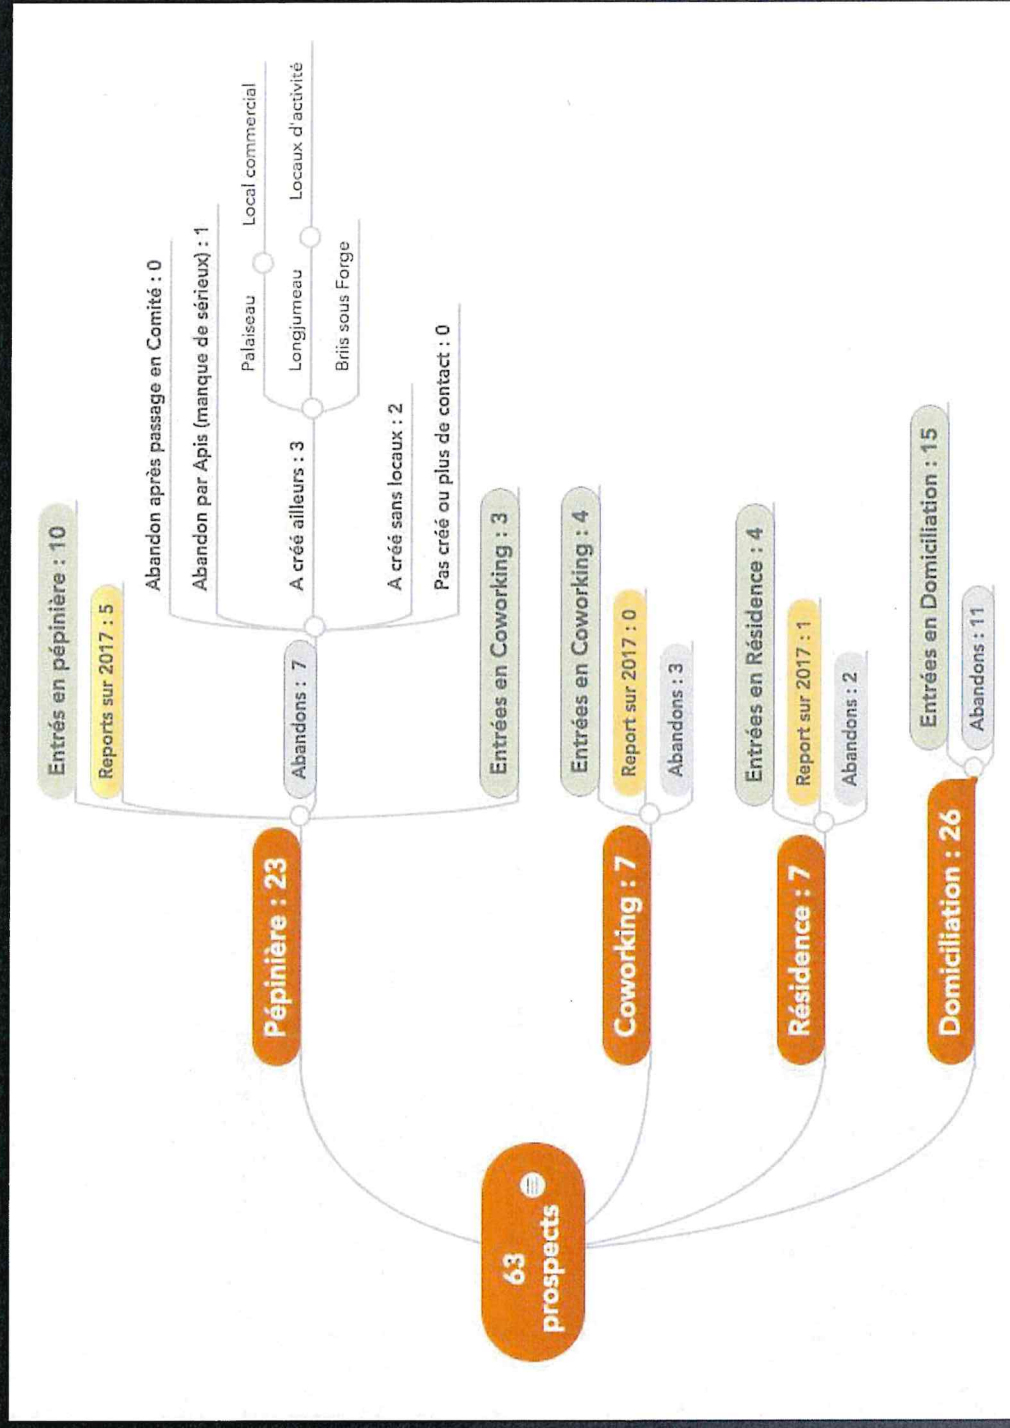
63 prospects

Pépinière : 23

Entrés en pépinière : 10

Reports sur 2017 : 5

Abandons : 7

Abandon après passage en Comité : 0

Abandon par Apis (manque de sérieux) : 1

A créé ailleurs : 3

Palaiseau

Local commercial

Longjumeau

Locaux d'activité

Briis sous Forge

A créé sans locaux : 2

Pas créé ou plus de contact : 0

Entrées en Coworking : 3

Coworking : 7

Entrées en Coworking : 4

Report sur 2017 : 0

Abandons : 3

Résidence : 7

Entrées en Résidence : 4

Report sur 2017 : 1

Abandons : 2

Domiciliation : 26

Entrées en Domiciliation : 15

Abandons : 11